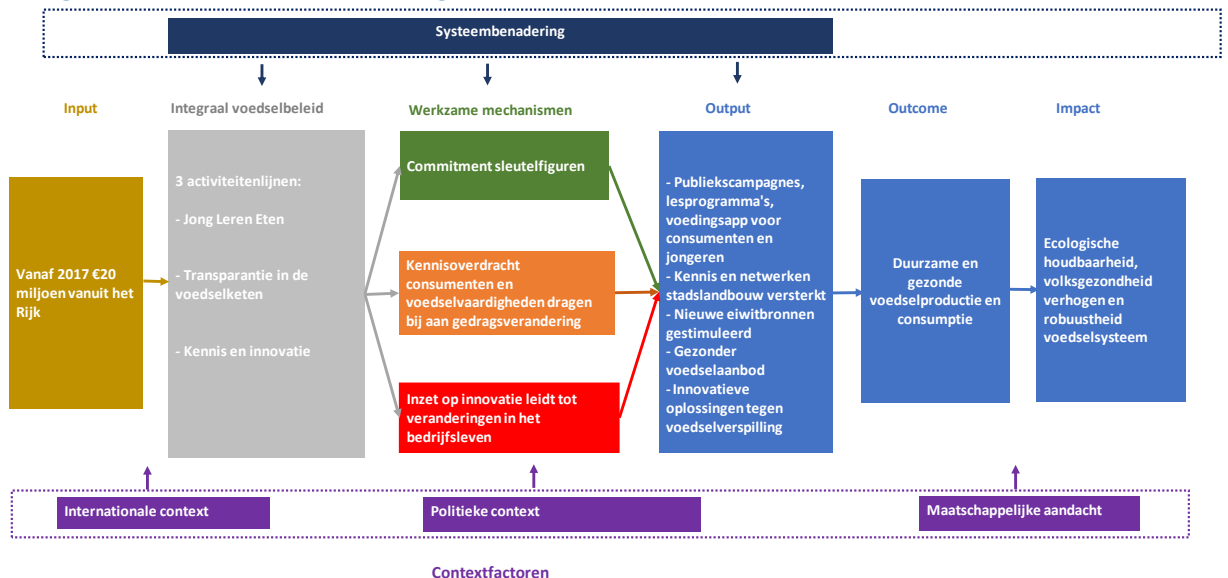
Systeembenadering

Input

Integraal voedselbeleid

Werkzame mechanismen

Output

Outcome

Impact

Vanaf 2017 €20 miljoen vanuit het Rijk

3 activiteitenlijnen:

- Jong Leren Eten

- Transparantie in de voedselketen

- Kennis en innovatie

Commitment sleutelfiguren

Kennisoverdracht consumenten en voedselvaardigheden dragen bij aan gedragsverandering

Inzet op innovatie leidt tot veranderingen in het bedrijfsleven

- Publiekscampagnes, lesprogramma's, voedingsapp voor consumenten en jongeren
- Kennis en netwerken stadslandbouw versterkt
- Nieuwe eiwitbronnen gestimuleerd
- Gezonder voedselaanbod
- Innovatieve oplossingen tegen voedselverspilling

Duurzame en gezonde voedselproductie en consumptie

Ecologische houdbaarheid, volksgezondheid verhogen en robuustheid voedselsysteem

Internationale context

Politieke context

Maatschappelijke aandacht

Contextfactoren